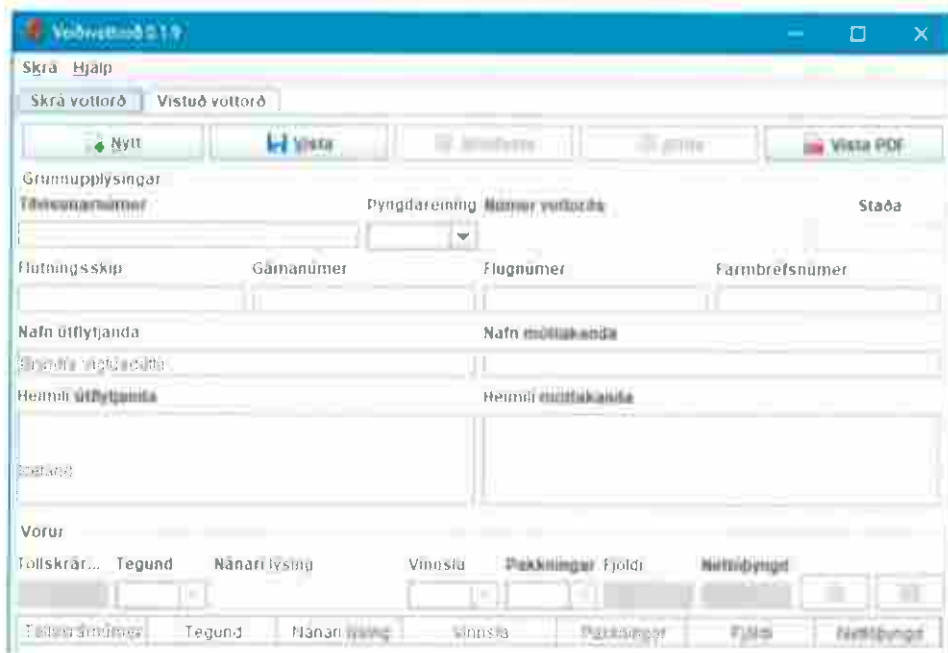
Vottorð 0.1.9

Skrá Hjálp

Skrá vottorð | Vistuð vottorð

Nýtt | Vista | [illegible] | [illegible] | Vista PDF

Grunnupplýsingar

Tilvísunarnúmer

Þyngdareining Númer vottorðs

Staða

Flutningsskip

Gámanúmer

Flugnúmer

Farmbréfsnúmer

Nafn útflytjanda

Nafn móttakanda

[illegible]

Heimili útflytjanda

Heimili móttakanda

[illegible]

Vörur

Tollskrár... Tegund

Nánari lýsing

Vinnsla

Pakkningar Fjöldi

Nettóþyngd

| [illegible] | Tegund | Nánari lýsing | Vinnsla | Pakkningar | Fjöldi | Nettóþyngd |
|---|---|---|---|---|---|---|